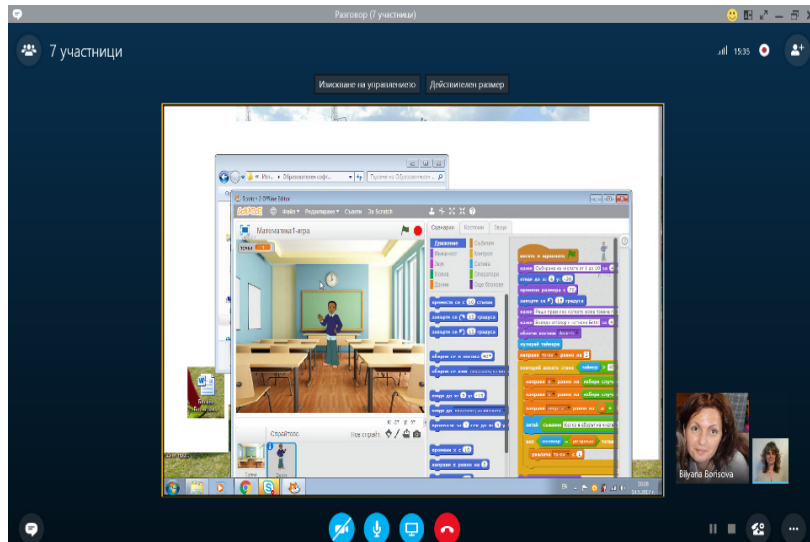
Разговор (7 участници)

7 участници

15:35

Искане на управлението

Действителен размер

Scratch 2 Offline Editor

SCRATCH

Файл ▾ Редактиране ▾ Съвети За Scratch

Математика1-игра

Сценарии Костюми Звуци

Движение
Външност
Звук
Молив
Данни

Събития
Контрол
Сетива
Оператори
Още блокове

премести се с 10 стъпки

завърти се на 15 градуса

завърти се на 15 градуса

обърни се в посока 90

обърни се към

отиде до х: 0 у: 0

отиде до

премести се за 1 сек до х: 0 у: 0

промени х с 10

направи х равно на 0

Спрайтове

Нов спрайт:

Bilyana Borisova